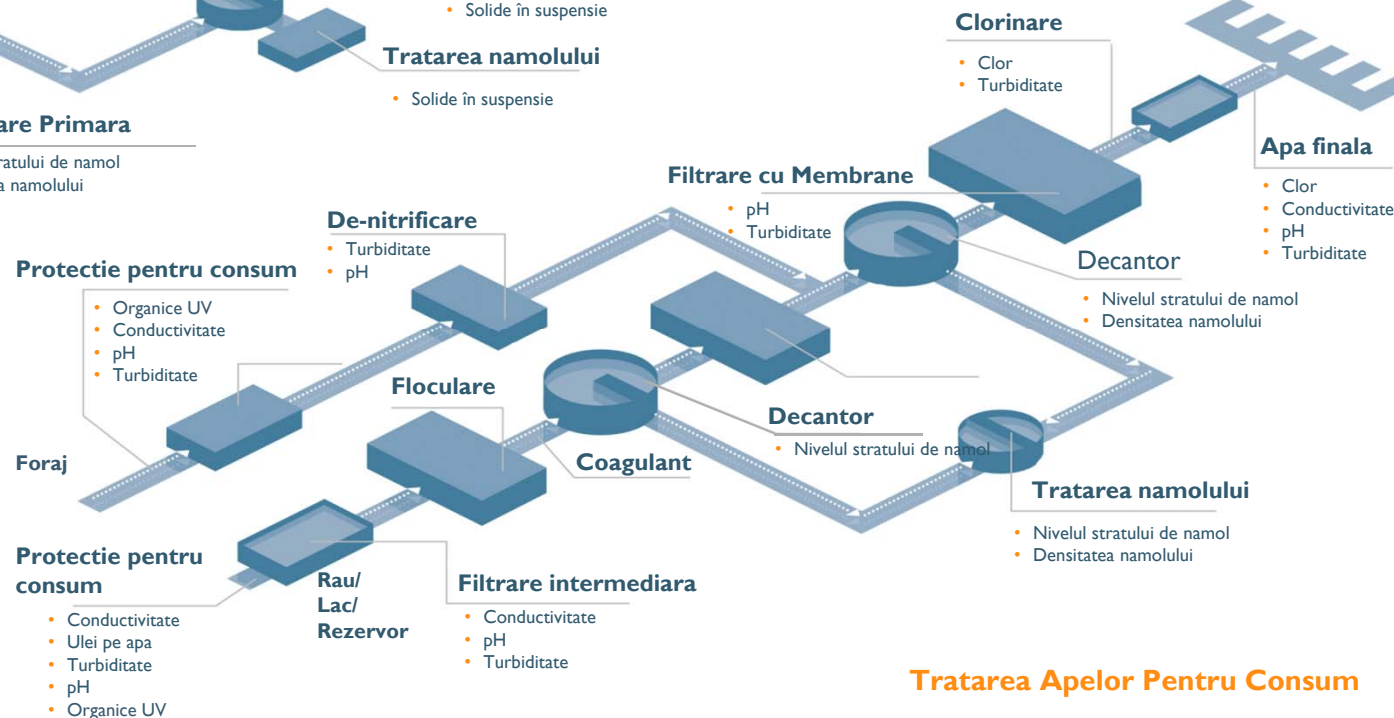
• Solide în suspensie

Tratarea namolului

• Solide în suspensie

are Primara

ratului de namol
a namolului

Clorinare

• Clor
• Turbiditate

Apa finala

• Clor
• Conductivitate
• pH
• Turbiditate

Filtrare cu Membrane

• pH
• Turbiditate

De-nitrificare

• Turbiditate
• pH

Protectie pentru consum

• Organice UV
• Conductivitate
• pH
• Turbiditate

Decantor

• Nivelul stratului de namol
• Densitatea namolului

Floculare

Decantor

• Nivelul stratului de namol

Coagulant

Foraj

Tratarea namolului

• Nivelul stratului de namol
• Densitatea namolului

Protectie pentru consum

• Conductivitate
• Ulei pe apa
• Turbiditate
• pH
• Organice UV

Rau/
Lac/
Rezervor

Filtrare intermediara

• Conductivitate
• pH
• Turbiditate

Tratarea Apelor Pentru Consum